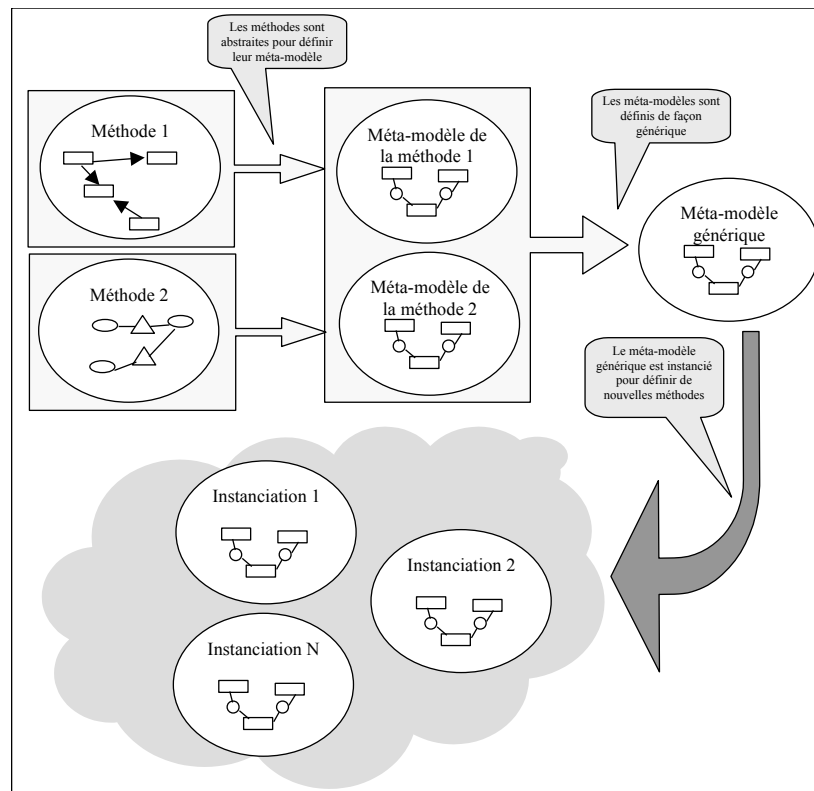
Les méthodes sont abstraites pour définir leur méta-modèle

Méthode 1

Méta-modèle de la méthode 1

Les méta-modèles sont définis de façon générique

Méta-modèle générique

Méthode 2

Méta-modèle de la méthode 2

Le méta-modèle générique est instancié pour définir de nouvelles méthodes

Instanciation 1

Instanciation 2

Instanciation N